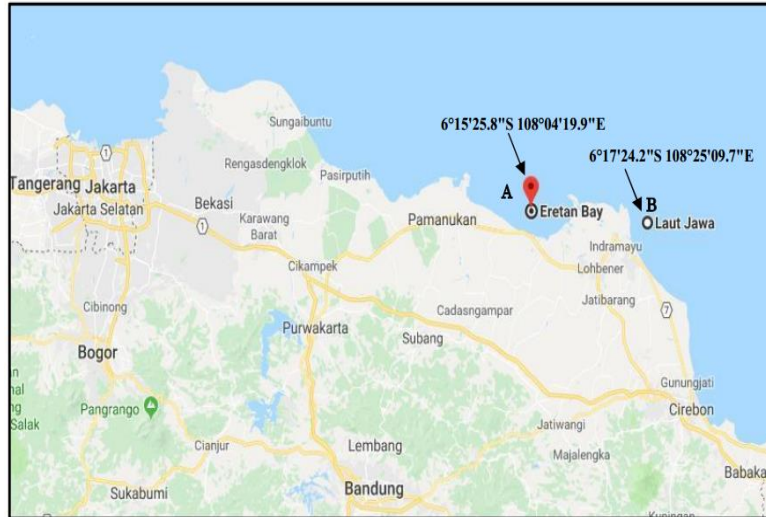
6°15'25.8"S 108°04'19.9"E

6°17'24.2"S 108°25'09.7"E

A

B

Eretan Bay

Laut Jawa

Sungaibuntu

Rengasdengklok

Pasirputih

Tangerang

Jakarta

Jakarta Selatan

Bekasi

1

Karawang Barat

Pamanukan

Indramayu

Lohbener

Jatibarang

7

Cikampek

Cadasngampar

Cibinong

Purwakarta

Subang

Bogor

nal

ng

Salak

Pangrango

Gunungjati

Cirebon

Jatiwangi

Cianjur

Lembang

Majalengka

Babaka

Sukabumi

Bandung

Kuningan